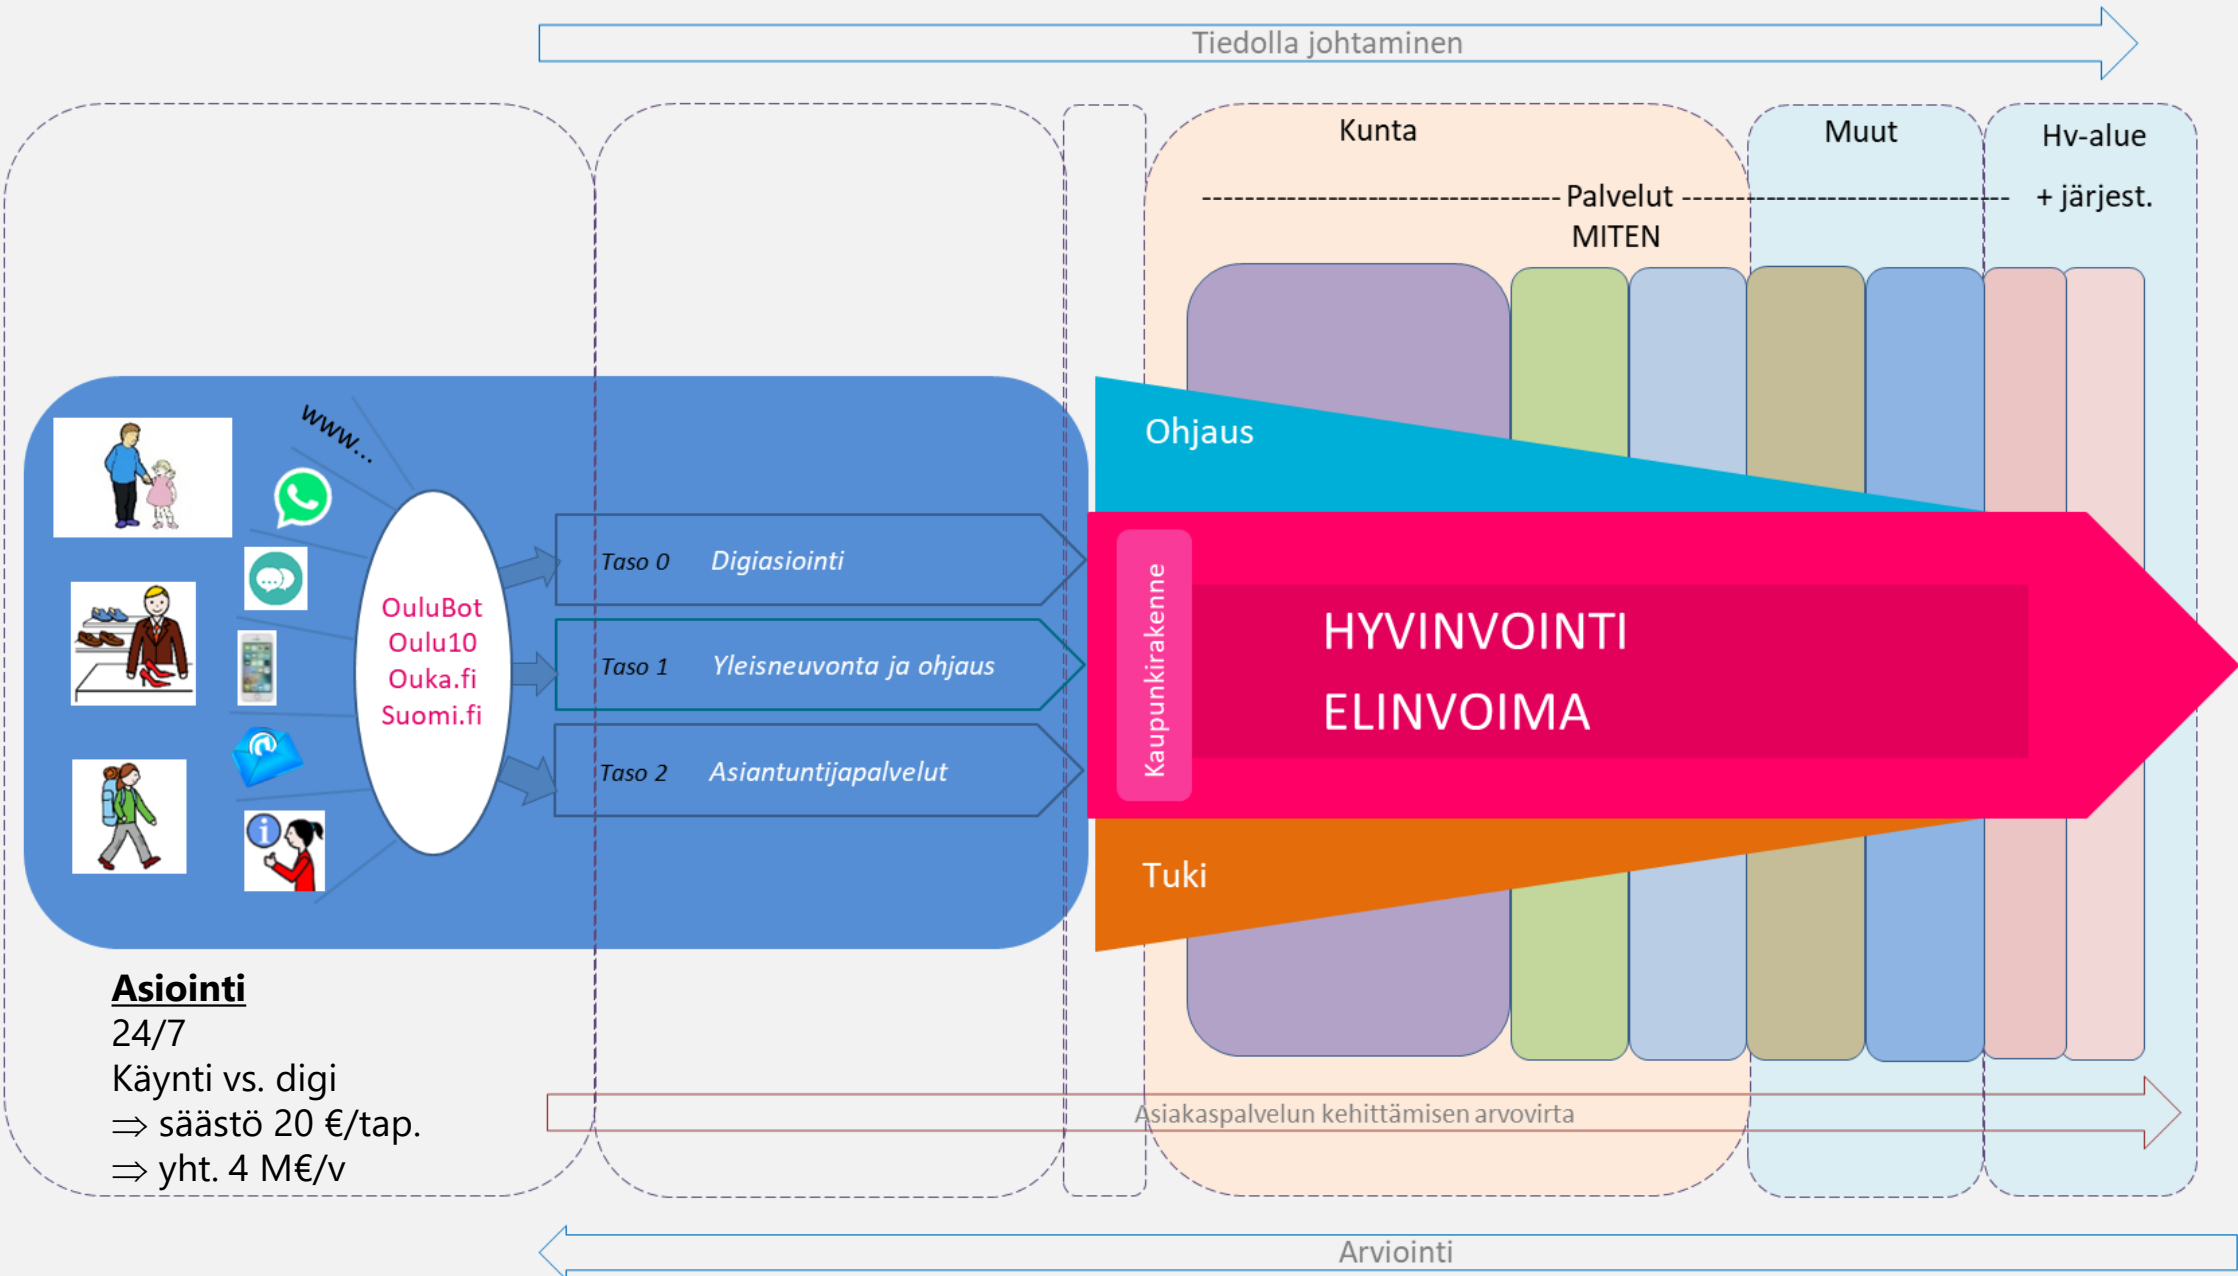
Tiedolla johtaminen

Kunta

Muut

Hv-alue

Palvelut
MITEN

+ järjest.

www...

OuluBot
Oulu10
Ouka.fi
Suomi.fi

Taso 0 Digiasiointi

Taso 1 Yleisneuvonta ja ohjaus

Taso 2 Asiantuntijapalvelut

Ohjaus

Kaupunkirakenne

HYVINVOINTI
ELINVOIMA

Tuki

Asiointi
24/7
Käynti vs. digi
⇒ säästö 20 €/tap.
⇒ yht. 4 M€/v

Asiakaspalvelun kehittämisen arvovirta

Arviointi